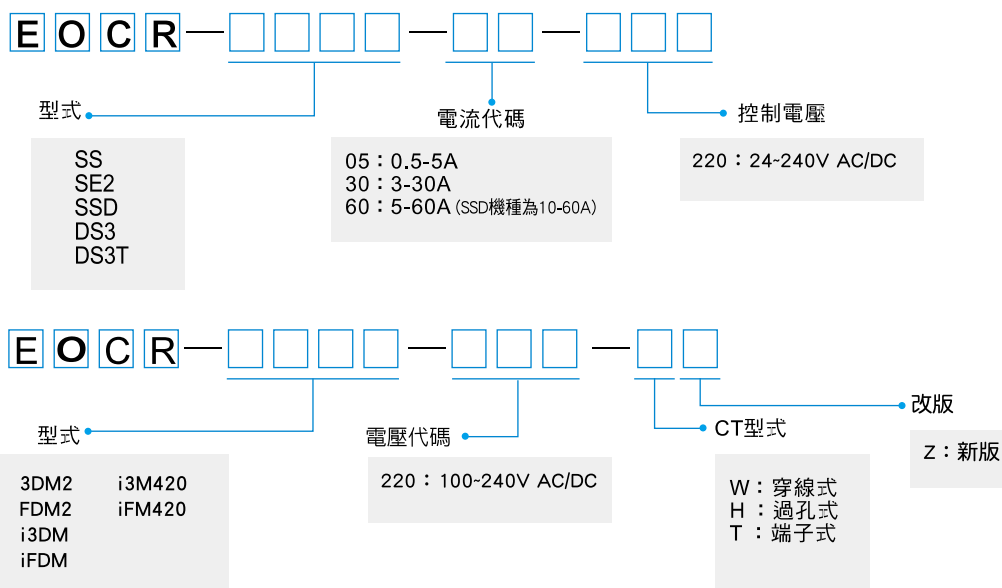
E O C R — □□□□ — □□ — □□□

型式

SS
SE2
SSD
DS3
DS3T

電流代碼

05：0.5-5A
30：3-30A
60：5-60A (SSD機種為10-60A)

控制電壓

220：24~240V AC/DC

E O C R — □□□□ — □□□ — □□

型式

3DM2
FDM2
i3DM
iFDM
i3M420
iFM420

電壓代碼

220：100~240V AC/DC

CT型式

W：穿線式
H：過孔式
T：端子式

改版

Z：新版